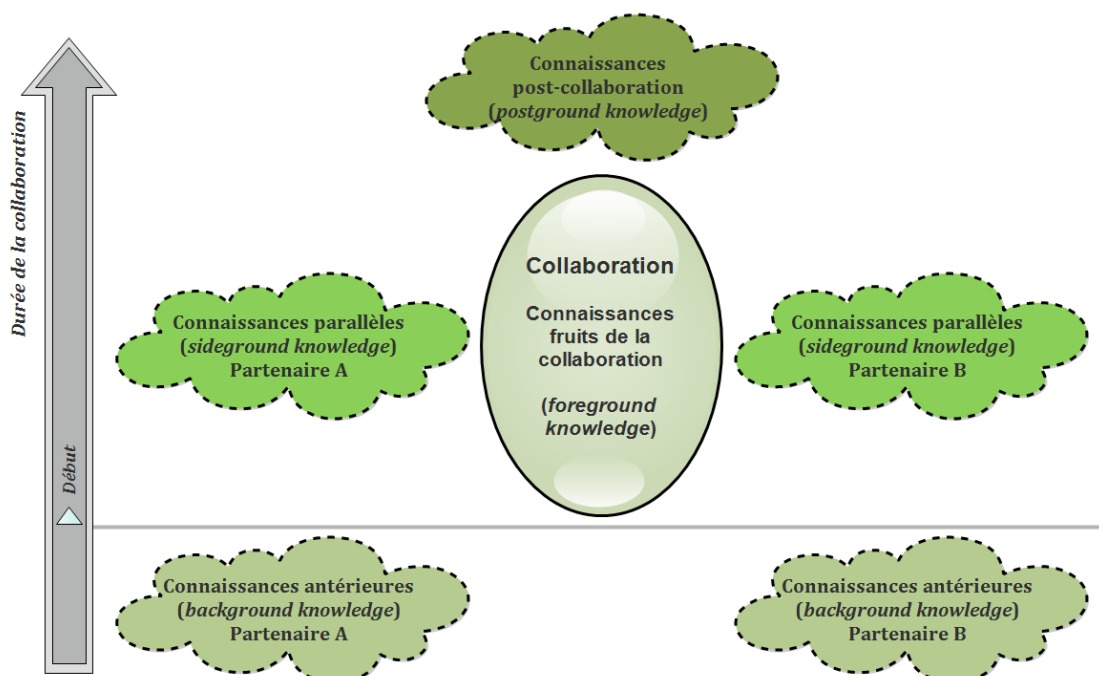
Durée de la collaboration

Connaissances post-collaboration (*postground knowledge*)

Collaboration

Connaissances fruits de la collaboration

(*foreground knowledge*)

Connaissances parallèles (*sideground knowledge*) Partenaire A

Connaissances parallèles (*sideground knowledge*) Partenaire B

Début

Connaissances antérieures (*background knowledge*) Partenaire A

Connaissances antérieures (*background knowledge*) Partenaire B